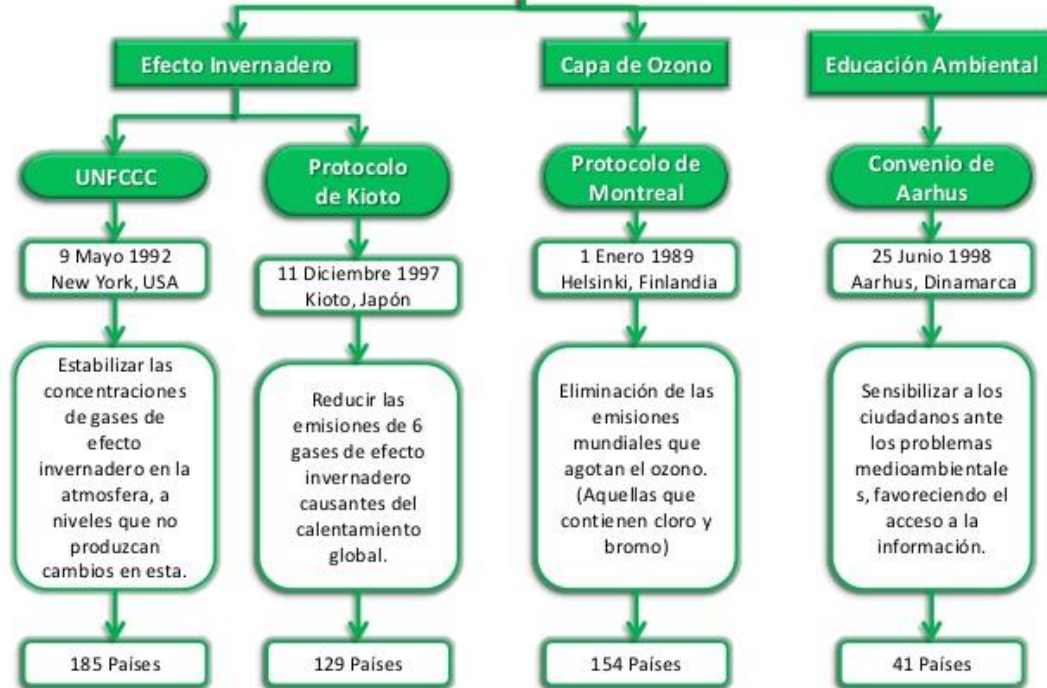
Efecto Invernadero

UNFCCC

9 Mayo 1992
New York, USA

Estabilizar las concentraciones de gases de efecto invernadero en la atmosfera, a niveles que no produzcan cambios en esta.

185 Países

Protocolo de Kioto

11 Diciembre 1997
Kioto, Japón

Reducir las emisiones de 6 gases de efecto invernadero causantes del calentamiento global.

129 Países

Capa de Ozono

Protocolo de Montreal

1 Enero 1989
Helsinki, Finlandia

Eliminación de las emisiones mundiales que agotan el ozono. (Aquellas que contienen cloro y bromo)

154 Países

Educación Ambiental

Convenio de Aarhus

25 Junio 1998
Aarhus, Dinamarca

Sensibilizar a los ciudadanos ante los problemas medioambientale s, favoreciendo el acceso a la información.

41 Países